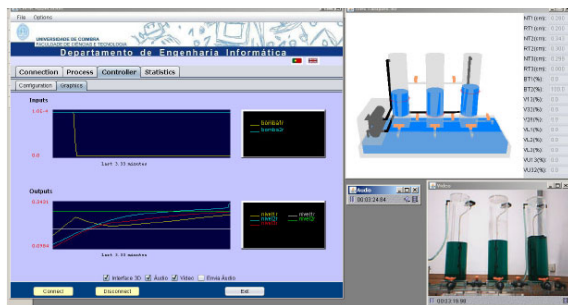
File Options

UNIVERSIDADE DE COIMBRA
FACULDADE DE CIÊNCIAS E TECNOLOGIA

Departamento de Engenharia Informática

Connection Process Controller Statistics

Configuration Graphics

Inputs

1.0E-4

0.0

bomba1
bomba2

Last 3.33 minutes

Outputs

0.3450

0.0904

nivel1 nivelr1
nivel2 nivelr2

Last 3.33 minutes

Interface 3D Audio Video Envia Áudio

Connect Disconnect Exit

NT1(cm): 0.300
RT1(cm): 0.200
NT2(cm): 0.200
RT2(cm): 0.345
NT3(cm): 0.200
RT3(cm): 0.300
BT1(%): 0.0
BT2(%): 100.0
V13(%): 0.0
V33(%): 0.0
V2(%): 0.0
VL1(%): 0.0
VL2(%): 0.0
VL3(%): 0.0
VU12(%): 0.0
VU32(%): 0.0

Audio
00:03:24.84

Video
00:03:16.98